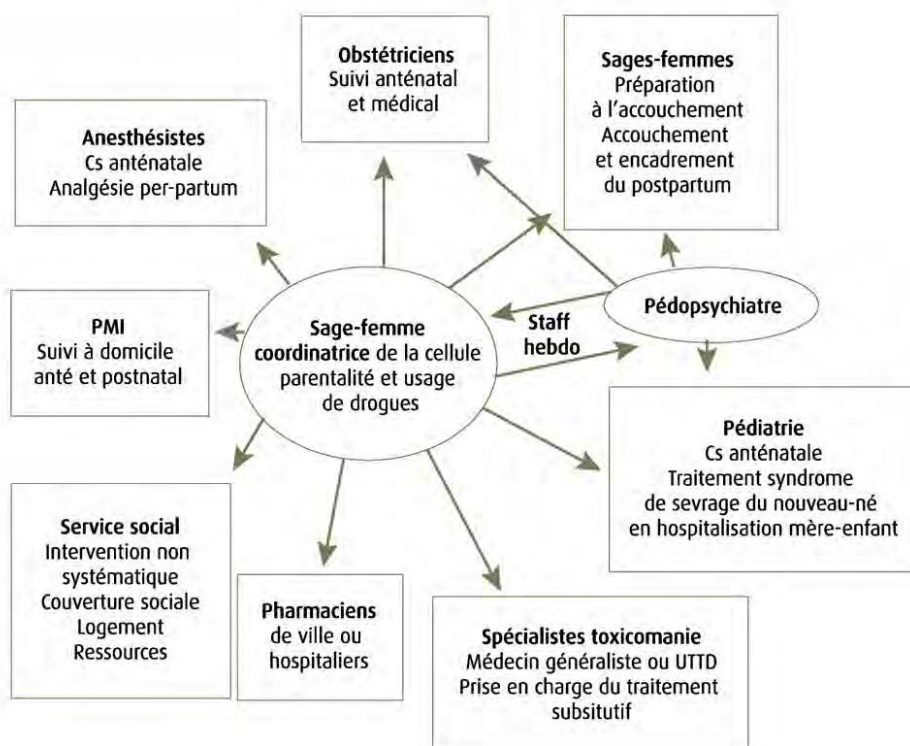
**Obstétriciens**
Suivi anténatal et médical

**Sages-femmes**
Préparation à l'accouchement
Accouchement et encadrement du postpartum

**Anesthésistes**
Cs anténatale
Analgésie per-partum

**PMI**
Suivi à domicile anté et postnatal

**Sage-femme coordinatrice** de la cellule parentalité et usage de drogues

**Staff hebdo**

Pédopsychiatre

**Pédiatrie**
Cs anténatale
Traitement syndrome de sevrage du nouveau-né en hospitalisation mère-enfant

**Service social**
Intervention non systématique
Couverture sociale
Logement
Ressources

**Pharmaciens**
de ville ou hospitaliers

**Spécialistes toxicomanie**
Médecin généraliste ou UTTD
Prise en charge du traitement subsitutif